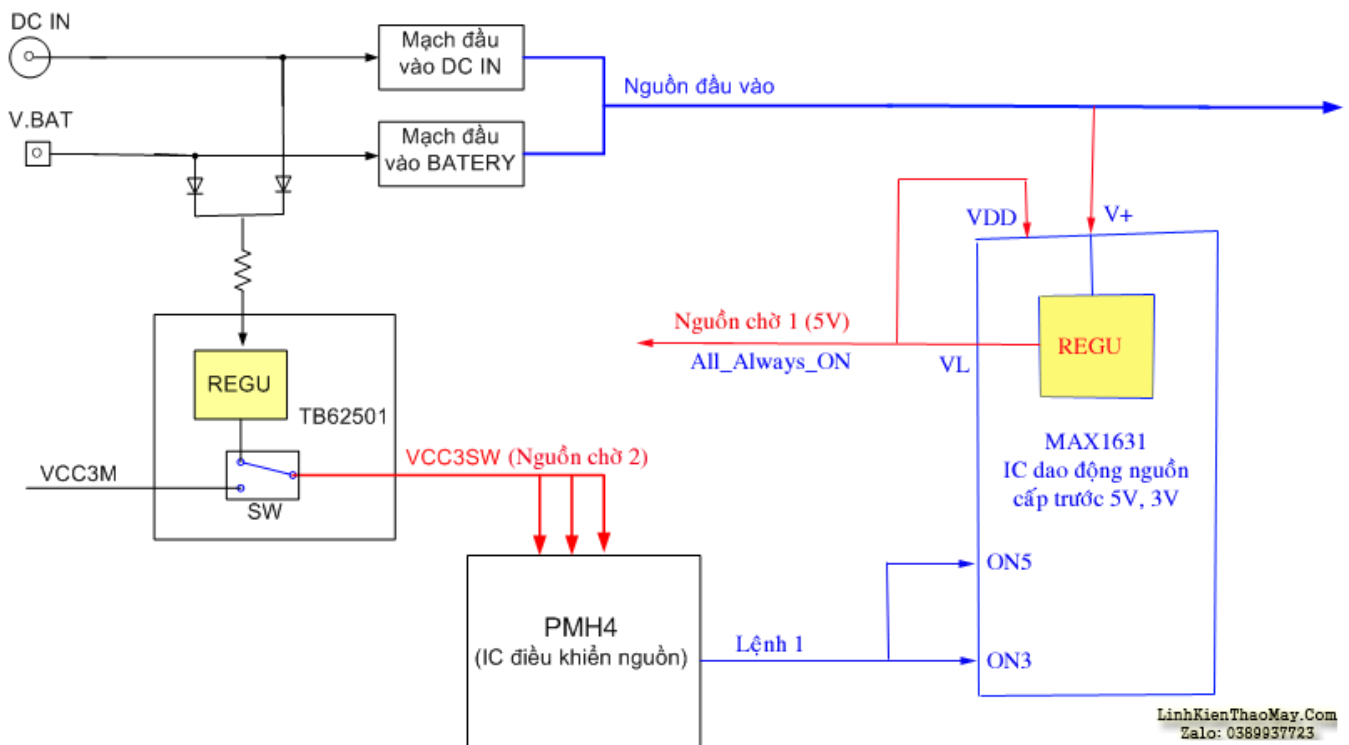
DC IN

V.BAT

Mạch đầu vào DC IN

Mạch đầu vào BATERY

Nguồn đầu vào

VDD

V+

Nguồn chờ 1 (5V)

All_Always_ON

VL

REGU

REGU

TB62501

MAX1631
IC dao động nguồn cấp trước 5V, 3V

VCC3M

SW

VCC3SW (Nguồn chờ 2)

ON5

PMH4
(IC điều khiển nguồn)

Lệnh 1

ON3

LinhKienThaoMay.Com
Zalo: 0389937723